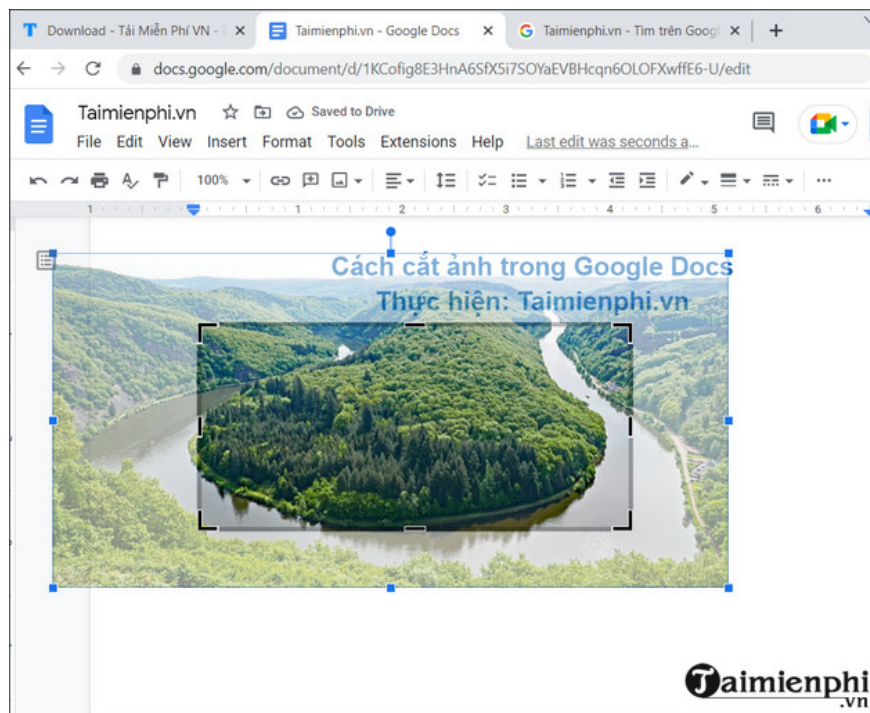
Download - Tải Miễn Phí VN - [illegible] ✕
Taimienphi.vn - Google Docs ✕
Taimienphi.vn - Tìm trên Googl ✕
+

docs.google.com/document/d/1KCofig8E3HnA6SfX5i7SOYaEVBHcqn6OLOFXwffE6-U/edit

Taimienphi.vn
Saved to Drive
File Edit View Insert Format Tools Extensions Help Last edit was seconds a...

100%

1 2 3 4 5 6

Cách cắt ảnh trong Google Docs
Thực hiện: Taimienphi.vn

Taimienphi
.vn